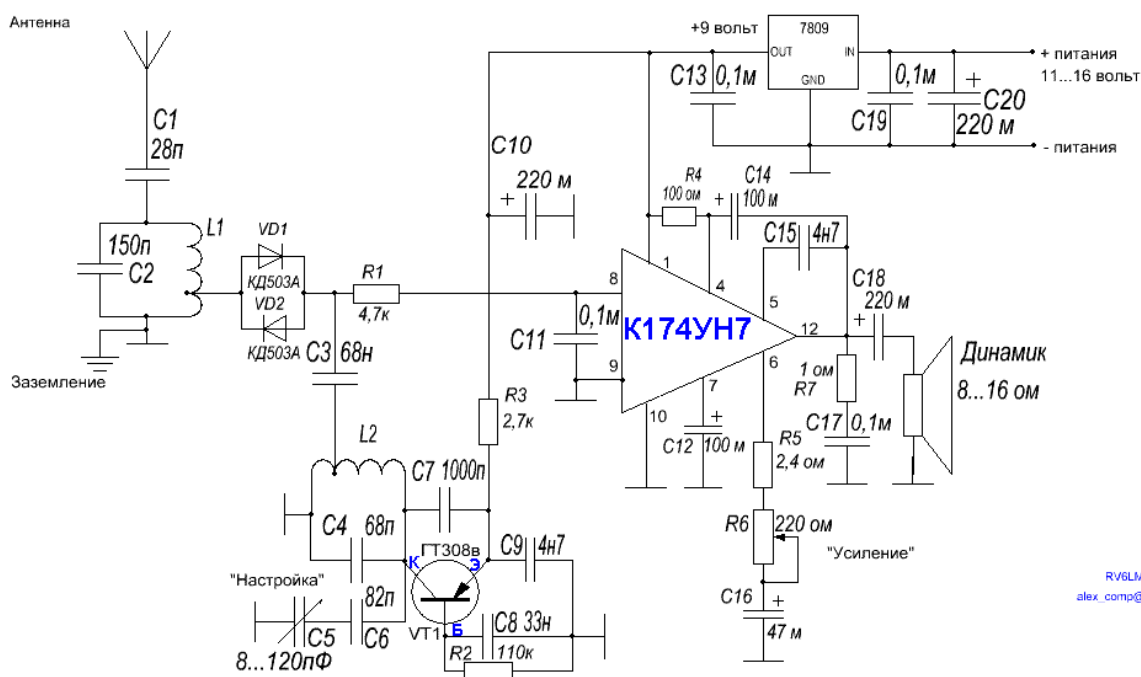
Антенна

C1
28п

150п
C2
L1

VD1
КД503А
VD2
КД503А

R1
4,7к

Заземление

C3 68н

L2

C4 68п

C7 1000п

"Настройка"

82п

C5 C6
8...120пФ

ГТ308в
К Э
VT1 Б

C9 4н7

C8 33н
R2 110к

R3
2,7к

C10
220 м

+9 вольт
7809
OUT IN
GND

C13 0,1м

0,1м
C19

C20
220 м

+ питания
11...16 вольт

- питания

R4
100 ом

C14
100 м

C15 4н7

C18
220 м

8
1
4
5
12
9
7
6
10

C11 0,1м

К174УН7

C12 100 м

1 ом
R7

C17 0,1м

R5
2,4 ом

R6 220 ом

"Усиление"

C16
47 м

Динамик
8...16 ом

RV6LM
alex_comp@